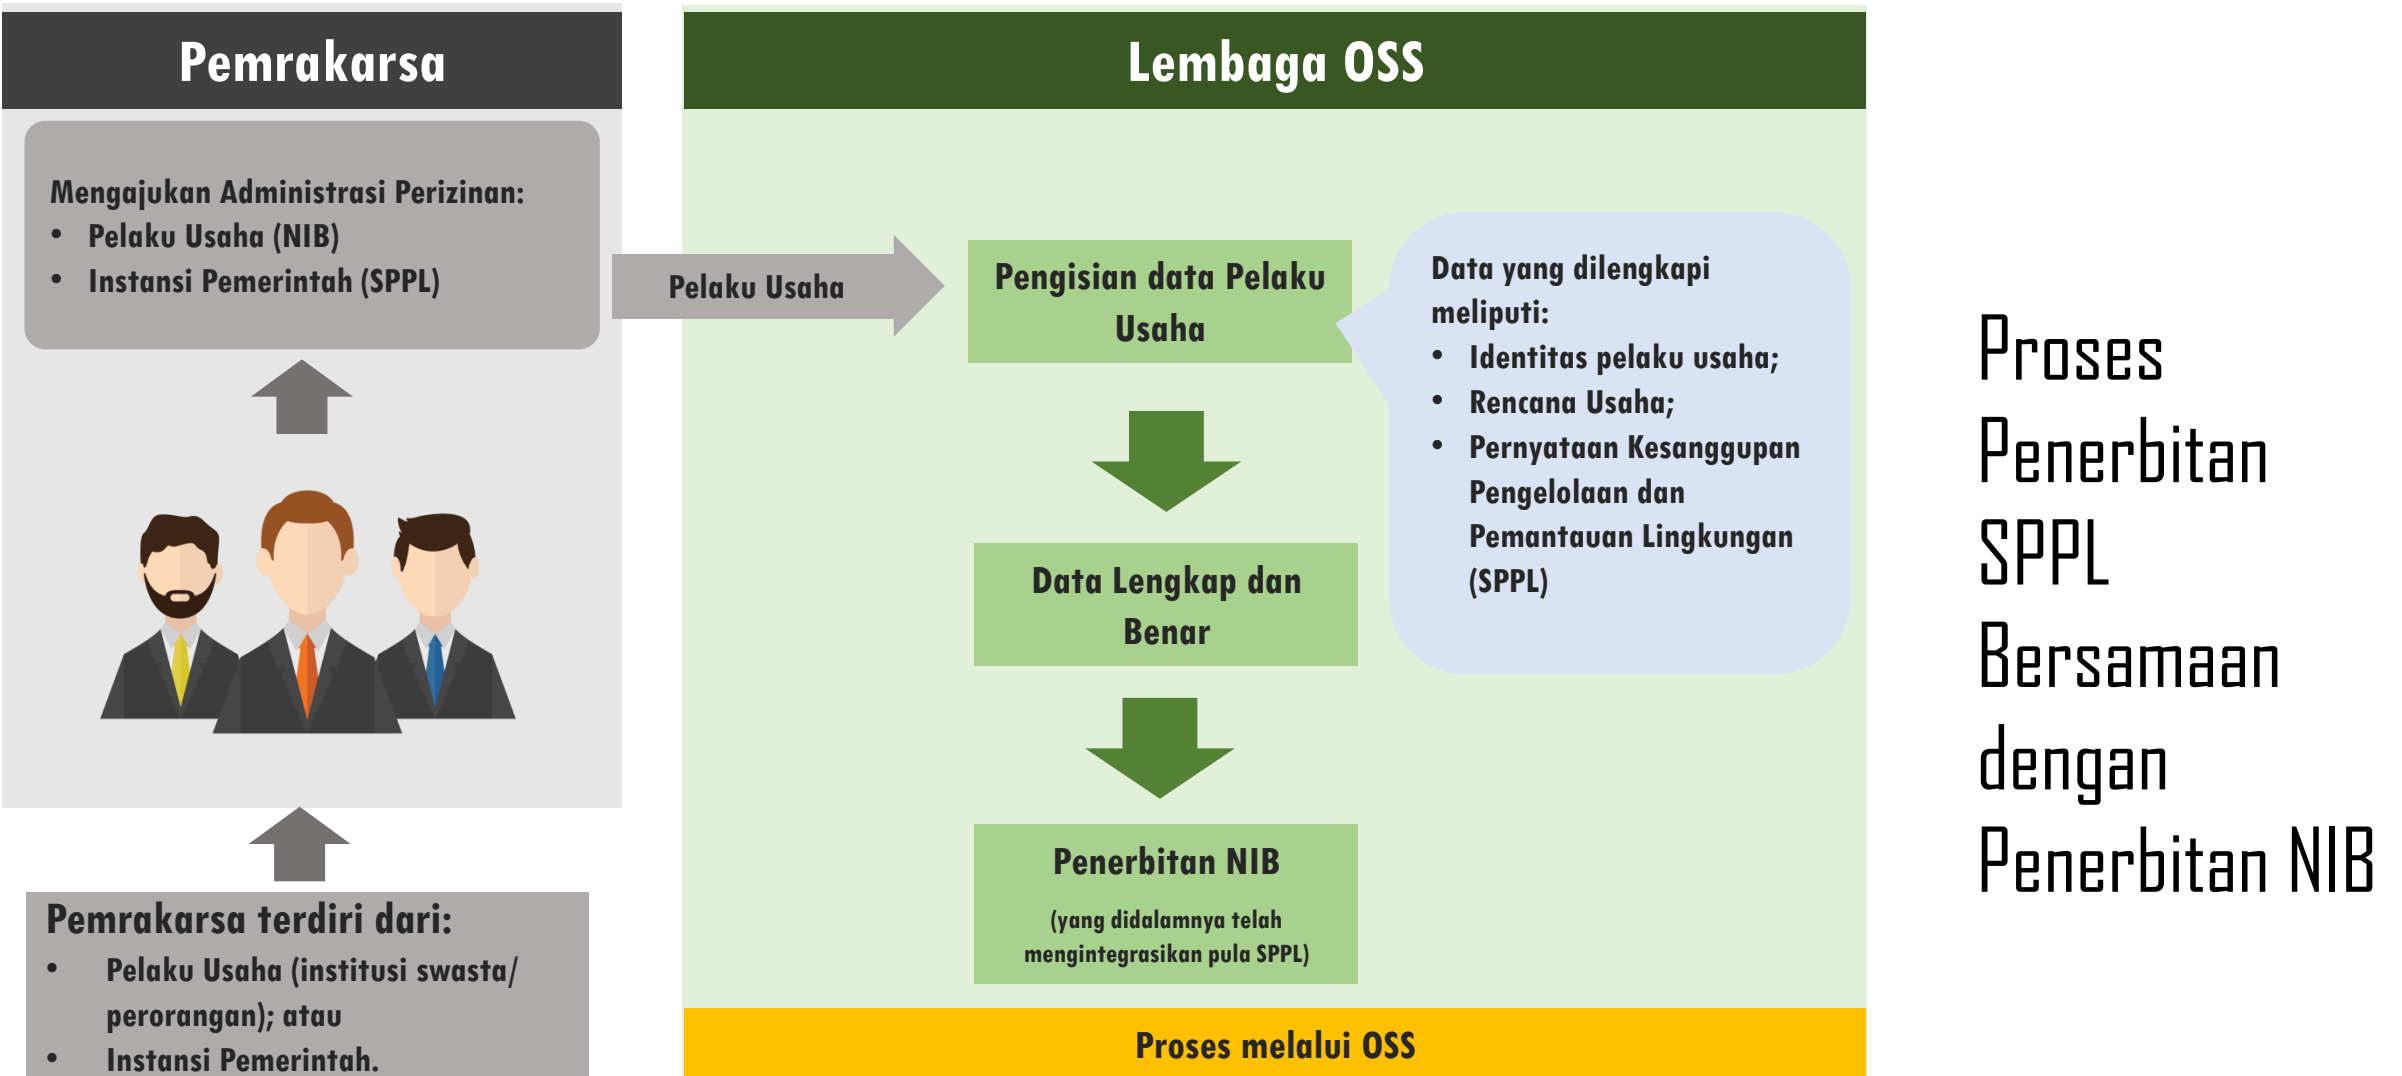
Pemrakarsa

Mengajukan Administrasi Perizinan:
• Pelaku Usaha (NIB)
• Instansi Pemerintah (SPPL)

Pemrakarsa terdiri dari:
• Pelaku Usaha (institusi swasta/ perorangan); atau
• Instansi Pemerintah.

Pelaku Usaha

Lembaga OSS

Pengisian data Pelaku Usaha

Data yang dilengkapi meliputi:
• Identitas pelaku usaha;
• Rencana Usaha;
• Pernyataan Kesanggupan Pengelolaan dan Pemantauan Lingkungan (SPPL)

Data Lengkap dan Benar

Penerbitan NIB
(yang didalamnya telah mengintegrasikan pula SPPL)

Proses melalui OSS

Proses Penerbitan SPPL Bersamaan dengan Penerbitan NIB